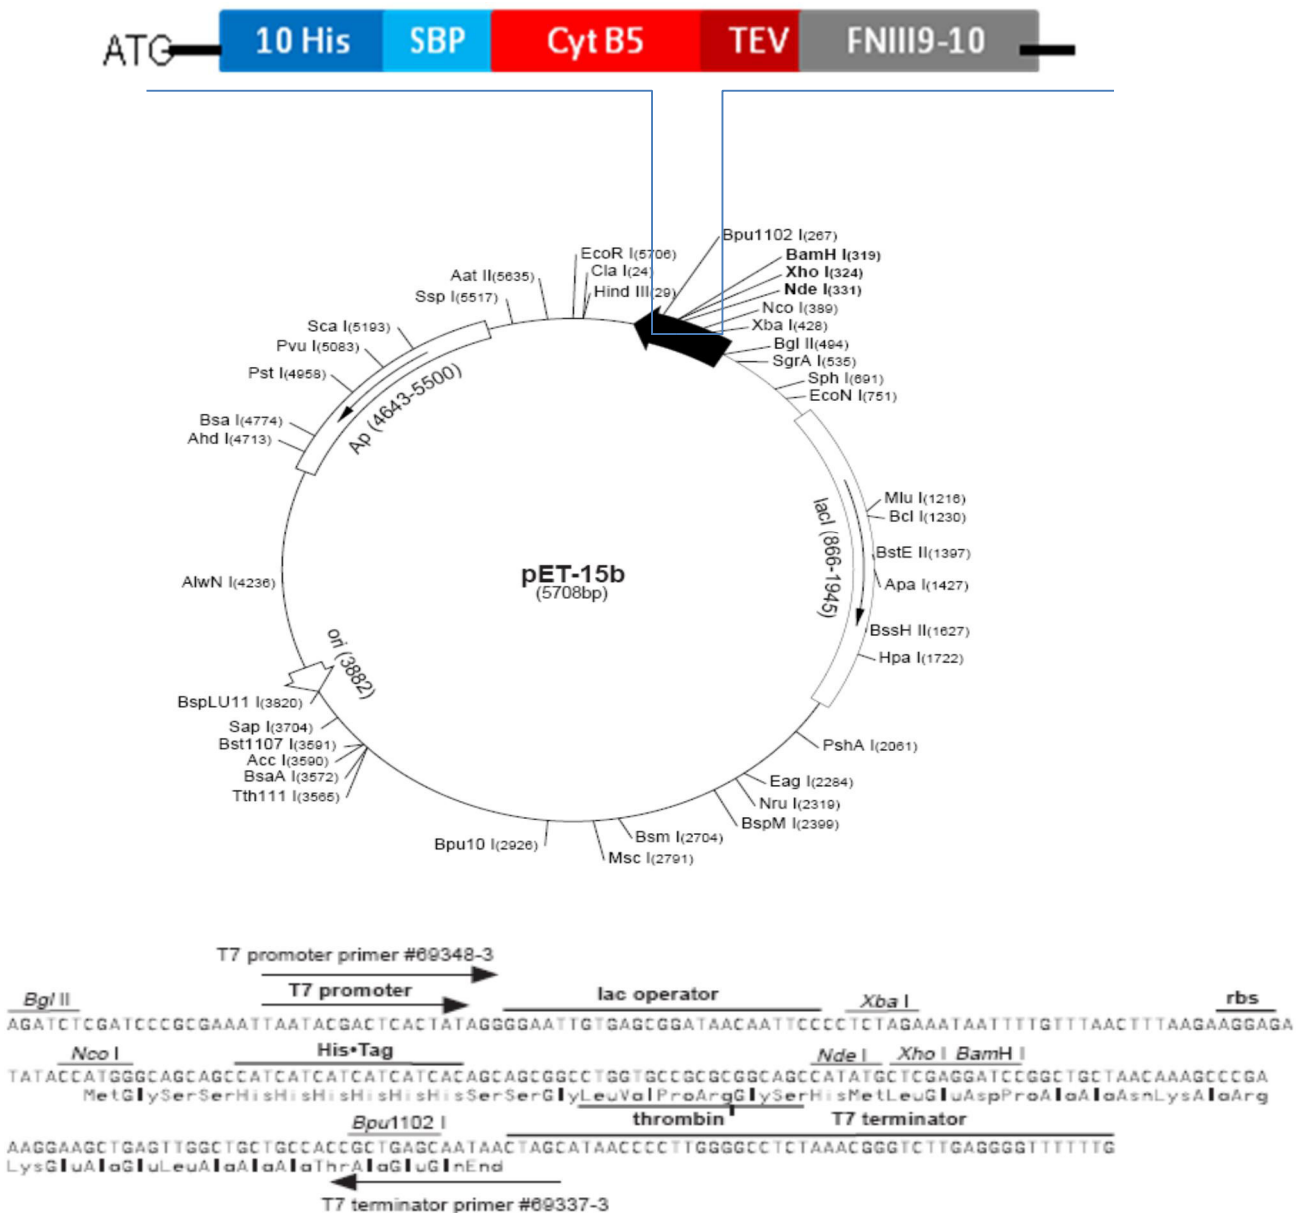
ATG 10 His SBP Cyt B5 TEV FNIII9-10

Bpu1102 I(267)
BamH I(319)
Xho I(324)
Nde I(331)
Nco I(389)
Xba I(428)
Bgl II(494)
SgrA I(535)
Sph I(691)
EcoN I(751)
EcoR I(5706)
Cla I(24)
Hind III(29)
Aat II(5635)
Ssp I(5517)
Sca I(5193)
Pvu I(5083)
Pst I(4958)
Bsa I(4774)
Ahd I(4713)
Ap (4643-5500)
AlwN I(4236)
pET-15b
(5708bp)
lacI (866-1945)
Mlu I(1216)
Bcl I(1230)
BstE II(1397)
Apa I(1427)
BssH II(1627)
Hpa I(1722)
ori (3882)
BspLU11 I(3820)
Sap I(3704)
Bst1107 I(3591)
Acc I(3590)
BsaA I(3572)
Tth111 I(3566)
PshA I(2061)
Eag I(2284)
Nru I(2319)
BspM I(2399)
Bsm I(2704)
Msc I(2791)
Bpu10 I(2926)

T7 promoter primer #69348-3
T7 promoter
lac operator
Bgl II
Xba I
rbs
AGATCTCGATCCCGCGAAATTAATACGACTCACTATAGGGGAATTGTGAGCGGATAACAATTCCCCTCTAGAAATAATTTTGTTTAACTTTAAGAAGGAGA

Nco I
His•Tag
Nde I
Xho I
BamH I
TATACCATGGGCAGCAGCCATCATCATCATCATCACAGCAGCGGCCTGGTGCCGCGCGGCAGCCATATGCTCGAGGATCCGGCTGCTAACAAAGCCCGA
MetGlySerSerHisHisHisHisHisHisSerSerGlyLeuValProArgGlySerHisMetLeuGluAspProAlaAlaAsnLysAlaArg
thrombin
T7 terminator
Bpu1102 I
AAGGAAGCTGAGTTGGCTGCTGCCACCGCTGAGCAATAACTAGCATAACCCCTTGGGGCCTCTAAACGGGTCTTGAGGGGTTTTTTG
LysGluAlaGluLeuAlaAlaAlaThrAlaGluGlnEnd
T7 terminator primer #69337-3